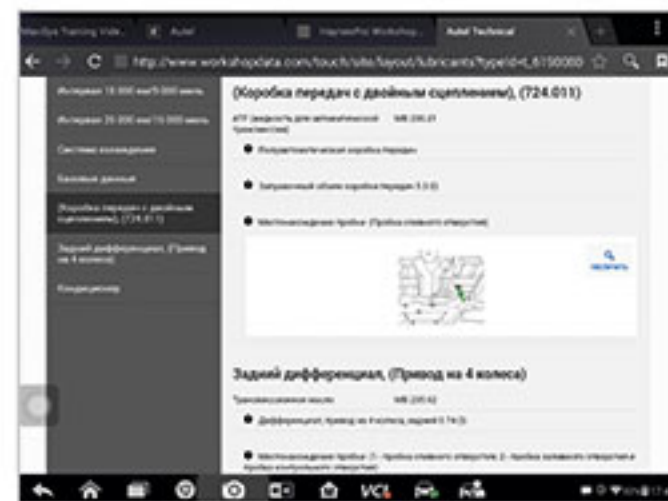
MaxiSys Training Vide... Autel HaynesPro Workshop Autel Technical

http://www.workshopdata.com/touch/site/layout/lubricants?typeId=t_6150000

Интервал 15 000 км/9 000 миль

Интервал 25 000 км/15 000 миль

Система охлаждения

Базовые данные

(Коробка передач с двойным сцеплением), (724.011)

Задний дифференциал, (Привод на 4 колеса)

Кондиционер

(Коробка передач с двойным сцеплением), (724.011)

ATF (жидкость для автоматической трансмиссии) MB 236.21

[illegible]

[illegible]

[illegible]

увеличить

Задний дифференциал, (Привод на 4 колеса)

Трансмиссионное масло MB 235.62

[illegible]

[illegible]

VCI